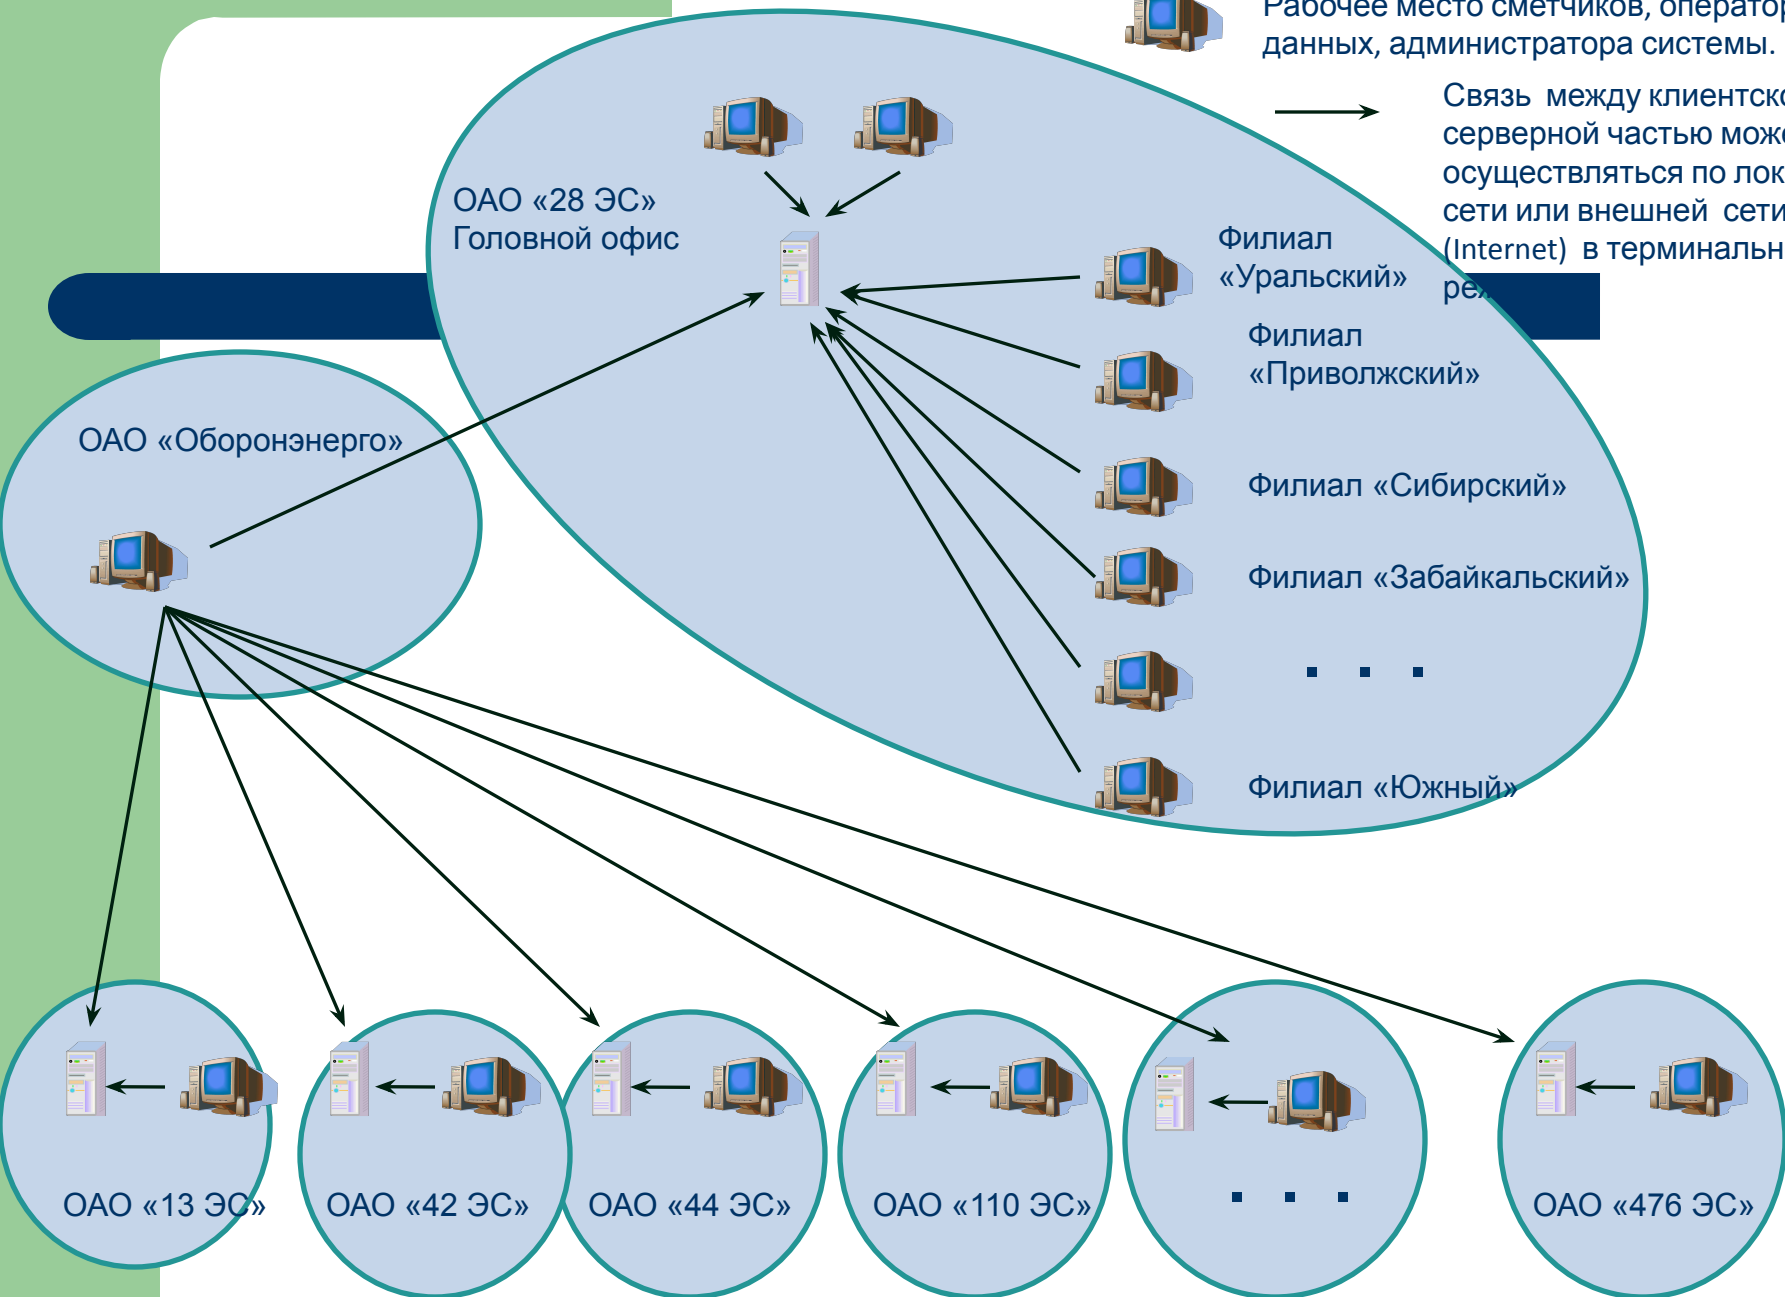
Рабочее место сметчиков, оператор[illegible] данных, администратора системы.

Связь между клиентск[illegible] серверной частью мож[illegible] осуществляться по лок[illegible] сети или внешней сети (Internet) в терминальн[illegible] ре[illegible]

ОАО «28 ЭС» Головной офис

Филиал «Уральский»

Филиал «Приволжский»

Филиал «Сибирский»

Филиал «Забайкальский»

. . .

Филиал «Южный»

ОАО «Оборонэнерго»

ОАО «13 ЭС»

ОАО «42 ЭС»

ОАО «44 ЭС»

ОАО «110 ЭС»

. . .

ОАО «476 ЭС»